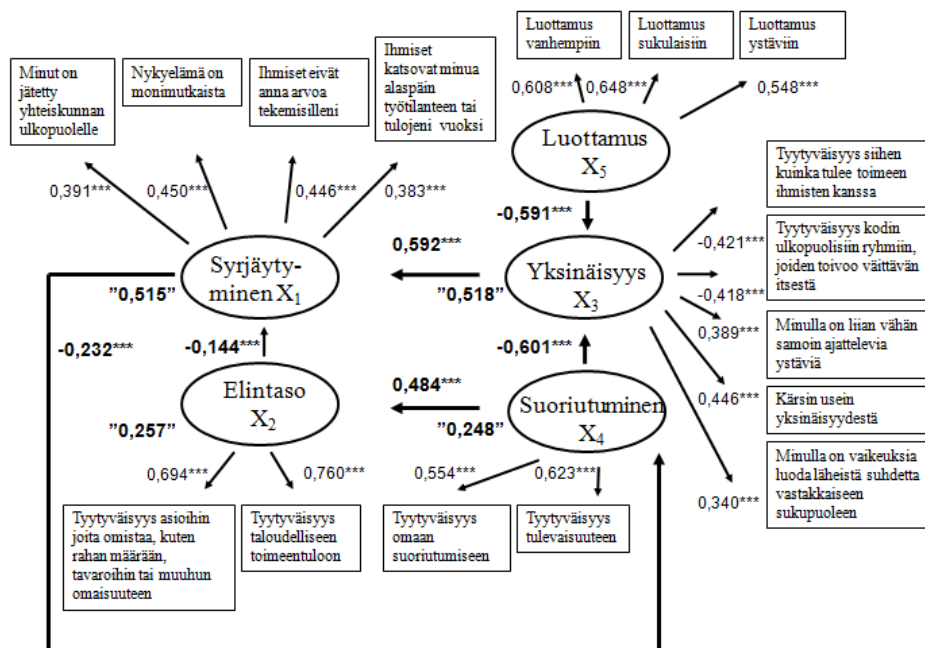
Luottamus vanhempiin

Luottamus sukulaisiin

Luottamus ystäviin

Minut on jätetty yhteiskunnan ulkopuolelle

Nykyelämä on monimutkaista

Ihmiset eivät anna arvoa tekemisilleni

Ihmiset katsovat minua alaspäin työtilanteen tai tulojeni vuoksi

0,608*** 0,648***

0,548***

Luottamus $X_5$

0,391***

0,450***

0,446***

0,383***

Tyytyväisyys siihen kuinka tulee toimeen ihmisten kanssa

-0,591***

Tyytyväisyys kodin ulkopuolisiin ryhmiin, joiden toivoo väittävän itsestä

0,592***

-0,421***

Syrjäytyminen $X_1$

Yksinäisyys $X_3$

"0,515"

"0,518"

-0,418***

0,389***

Minulla on liian vähän samoin ajattelevia ystäviä

-0,232***

-0,144***

-0,601***

Elintaso $X_2$

0,484***

Suoriutuminen $X_4$

0,446***

Kärsin usein yksinäisyydestä

"0,257"

"0,248"

Minulla on vaikeuksia luoda läheisiä suhdetta vastakkaiseen sukupuoleen

0,694***

0,760***

0,554***

0,623***

0,340***

Tyytyväisyys asioihin joita omistaa, kuten rahan määrään, tavaroihin tai muuhun omaisuuteen

Tyytyväisyys taloudelliseen toimeentuloon

Tyytyväisyys omaan suoriutumiseen

Tyytyväisyys tulevaisuuteen